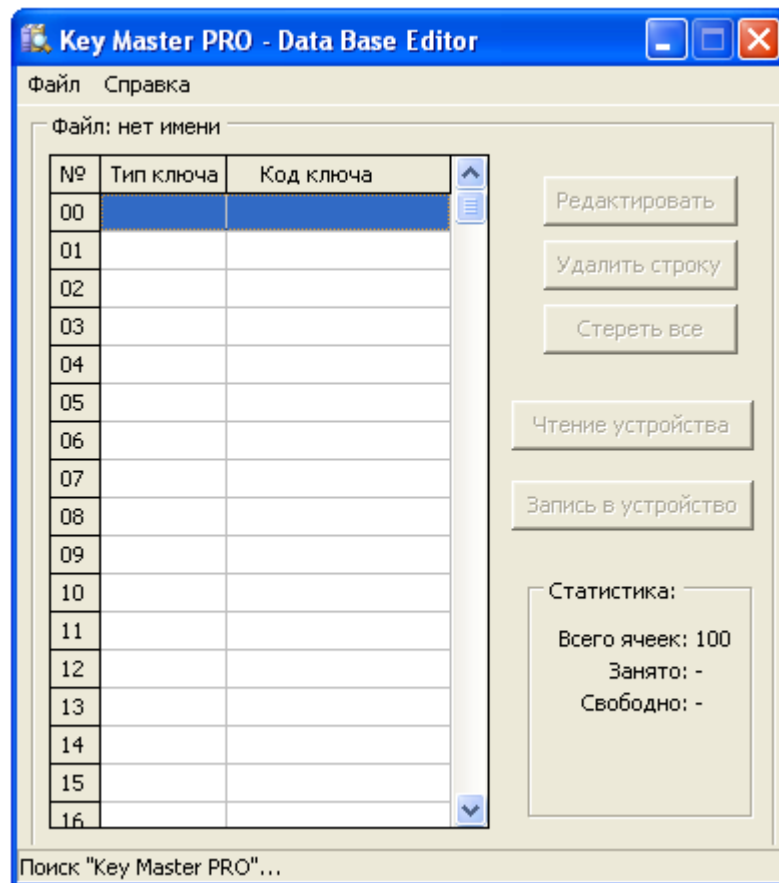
Key Master PRO - Data Base Editor

Файл Справка

Файл: нет имени

| № | Тип ключа | Код ключа |
|---|---|---|
| 00 | | |
| 01 | | |
| 02 | | |
| 03 | | |
| 04 | | |
| 05 | | |
| 06 | | |
| 07 | | |
| 08 | | |
| 09 | | |
| 10 | | |
| 11 | | |
| 12 | | |
| 13 | | |
| 14 | | |
| 15 | | |
| 16 | | |

Редактировать

Удалить строку

Стереть все

Чтение устройства

Запись в устройство

Статистика:

Всего ячеек: 100
Занято: -
Свободно: -

Поиск "Key Master PRO"...